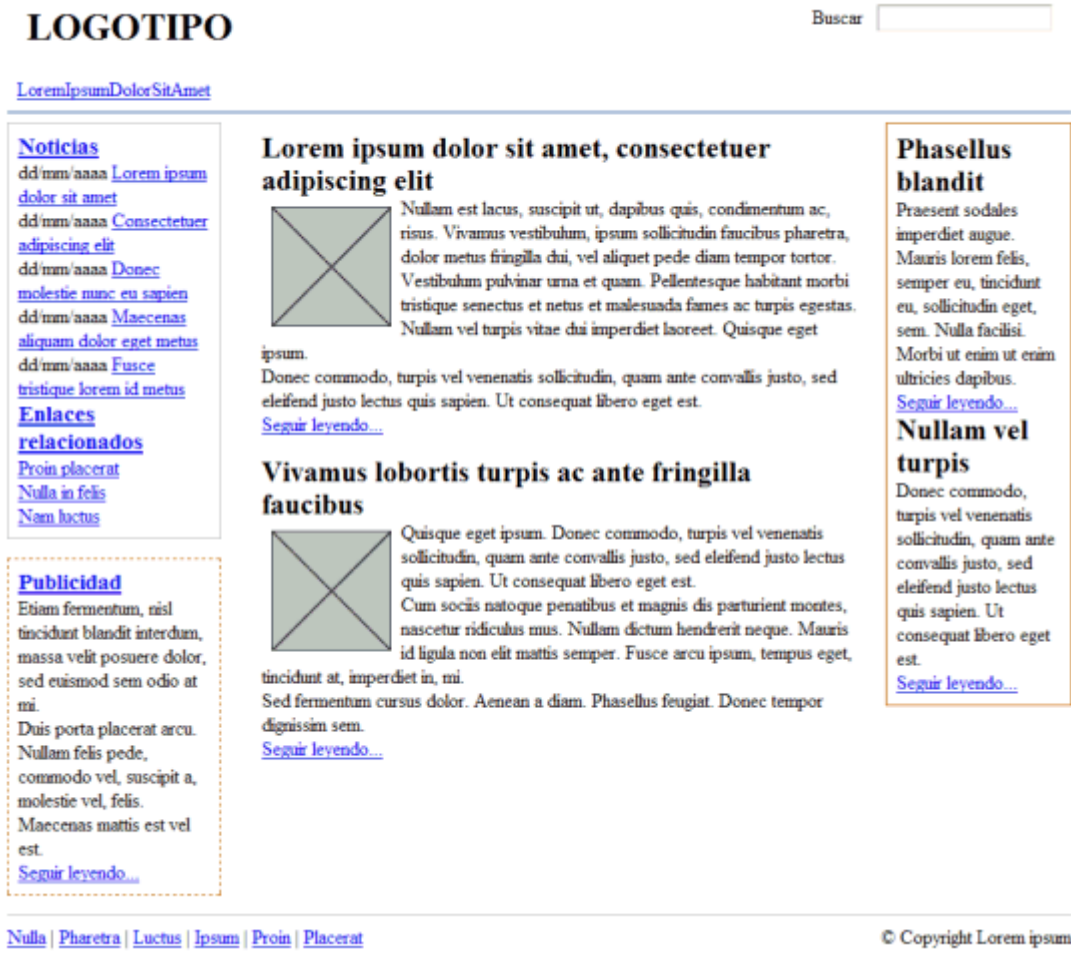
LOGOTIPO

Buscar

LoremIpsumDolorSitAmet

Noticias
dd/mm/aaaa Lorem ipsum dolor sit amet
dd/mm/aaaa Consectetuer adipiscing elit
dd/mm/aaaa Donec molestie nunc eu sapien
dd/mm/aaaa Maecenas aliquam dolor eget metus
dd/mm/aaaa Fusce tristique lorem id metus

Enlaces relacionados
Proin placerat
Nulla in felis
Nam luctus

Publicidad
Etiam fermentum, nisl tincidunt blandit interdum, massa velit posuere dolor, sed euismod sem odio at mi.
Duis porta placerat arcu. Nullam felis pede, commodo vel, suscipit a, molestie vel, felis. Maecenas mattis est vel est.
Seguir leyendo...

Lorem ipsum dolor sit amet, consectetuer adipiscing elit

Nullam est lacus, suscipit ut, dapibus quis, condimentum ac, risus. Vivamus vestibulum, ipsum sollicitudin faucibus pharetra, dolor metus fringilla dui, vel aliquet pede diam tempor tortor. Vestibulum pulvinar urna et quam. Pellentesque habitant morbi tristique senectus et netus et malesuada fames ac turpis egestas. Nullam vel turpis vitae dui imperdiet laoreet. Quisque eget ipsum.
Donec commodo, turpis vel venenatis sollicitudin, quam ante convallis justo, sed eleifend justo lectus quis sapien. Ut consequat libero eget est.
Seguir leyendo...

Vivamus lobortis turpis ac ante fringilla faucibus

Quisque eget ipsum. Donec commodo, turpis vel venenatis sollicitudin, quam ante convallis justo, sed eleifend justo lectus quis sapien. Ut consequat libero eget est.
Cum sociis natoque penatibus et magnis dis parturient montes, nascetur ridiculus mus. Nullam dictum hendrerit neque. Mauris id ligula non elit mattis semper. Fusce arcu ipsum, tempus eget, tincidunt at, imperdiet in, mi.
Sed fermentum cursus dolor. Aenean a diam. Phasellus feugiat. Donec tempor dignissim sem.
Seguir leyendo...

Phasellus blandit
Praesent sodales imperdiet augue. Mauris lorem felis, semper eu, tincidunt eu, sollicitudin eget, sem. Nulla facilisi. Morbi ut enim ut enim ultricies dapibus.
Seguir leyendo...

Nullam vel turpis
Donec commodo, turpis vel venenatis sollicitudin, quam ante convallis justo, sed eleifend justo lectus quis sapien. Ut consequat libero eget est.
Seguir leyendo...

Nulla | Pharetra | Luctus | Ipsum | Proin | Placerat

© Copyright Lorem ipsum